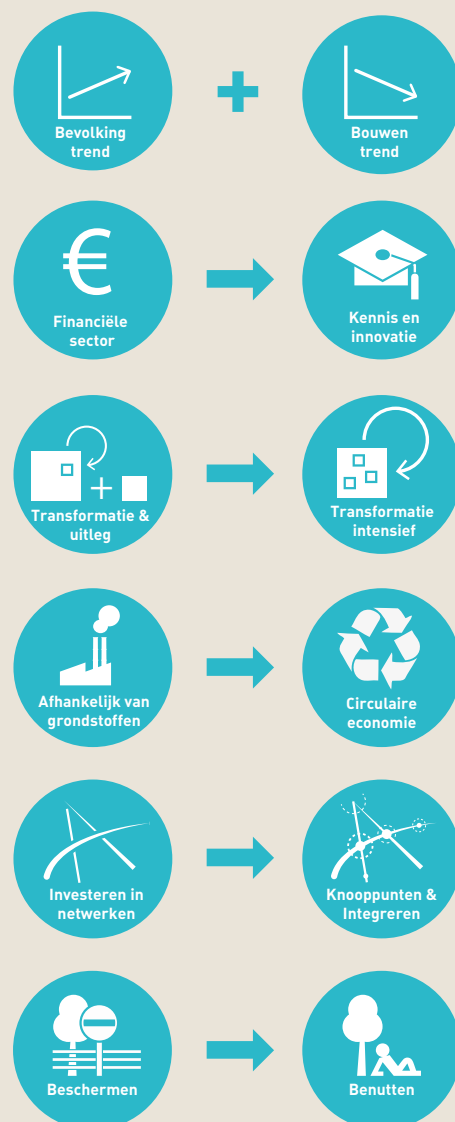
Bevolking trend

Bouwen trend

€

Financiële sector

Kennis en innovatie

Transformatie & uitleg

Transformatie intensief

Afhankelijk van grondstoffen

Circulaire economie

Investeren in netwerken

Knooppunten & Integreren

Beschermen

Benutten